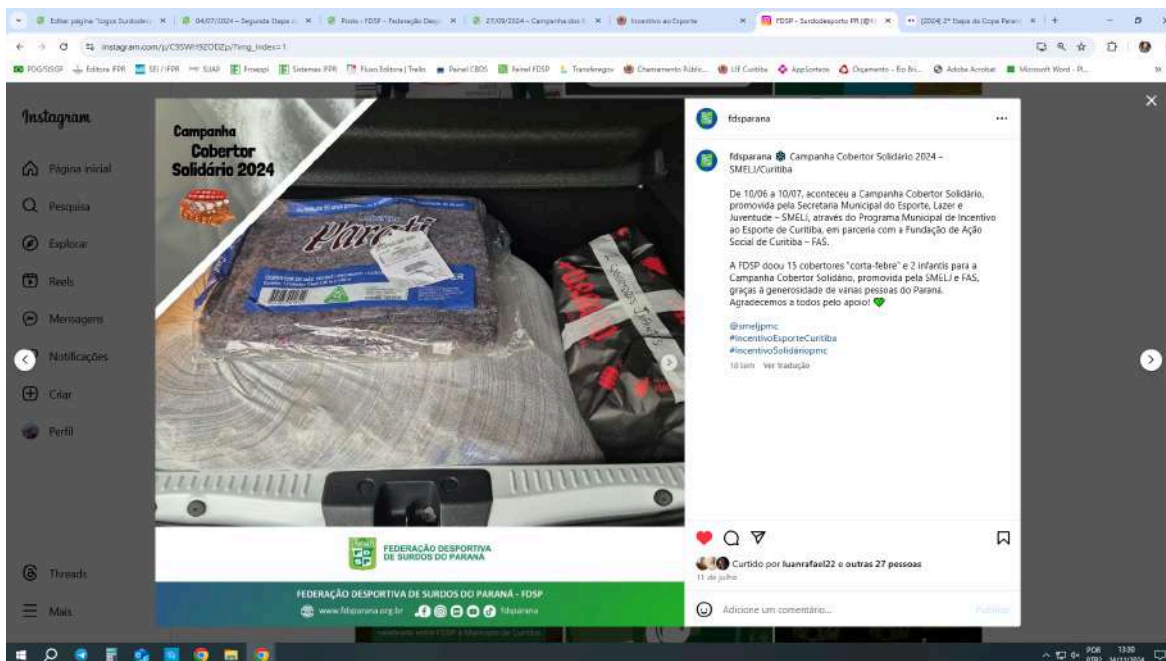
Editar página "Jogos Surdodesportivos" | 04/07/2024 – Segunda Etapa | Posts - FDSP - Federação Desp | 27/09/2024 – Campanha dos | Incentivo ao Esporte | FDSP - Surdodesporto PR (@fd | [2024] 2ª Etapa da Copa Paraná

instagram.com/p/C55WH9ZODZp/?img_index=1

PDG/SISGP | Editora IFPR | SEI / IFPR | SUAP | Proeppi | Sistemas IFPR | Fluxo Editora | Trello | Painel CBDS | Painel FDSP | Transferegov | Chamamento Públic... | LIE Curitiba | AppSorteos | Orçamento - Eo Bri... | Adobe Acrobat | Microsoft Word - Pl...

Instagram

Página inicial
Pesquisa
Explorar
Reels
Mensagens
Notificações
Criar
Perfil

Threads
Mais

Campanha Cobertor Solidário 2024

Parati

FEDERAÇÃO DESPORTIVA DE SURDOS DO PARANÁ

FEDERAÇÃO DESPORTIVA DE SURDOS DO PARANÁ - FDSP
www.fdsparana.org.br fdsparana

fdsparana

fdsparana Campanha Cobertor Solidário 2024 – SMELJ/Curitiba

De 10/06 a 10/07, aconteceu a Campanha Cobertor Solidário, promovida pela Secretaria Municipal do Esporte, Lazer e Juventude – SMELJ, através do Programa Municipal de Incentivo ao Esporte de Curitiba, em parceria com a Fundação de Ação Social de Curitiba – FAS.

A FDSP doou 15 cobertores "corta-febre" e 2 infantis para a Campanha Cobertor Solidário, promovida pela SMELJ e FAS, graças à generosidade de várias pessoas do Paraná. Agradecemos a todos pelo apoio! 💚

@smeljpmc
#IncentivoEsporteCuritiba
#IncentivoSolidáriopmc

18 sem Ver tradução

Curtido por luanrafael22 e outras 27 pessoas
11 de julho

Adicione um comentário...
Publicar

POR PTB2 13:30 14/11/2024